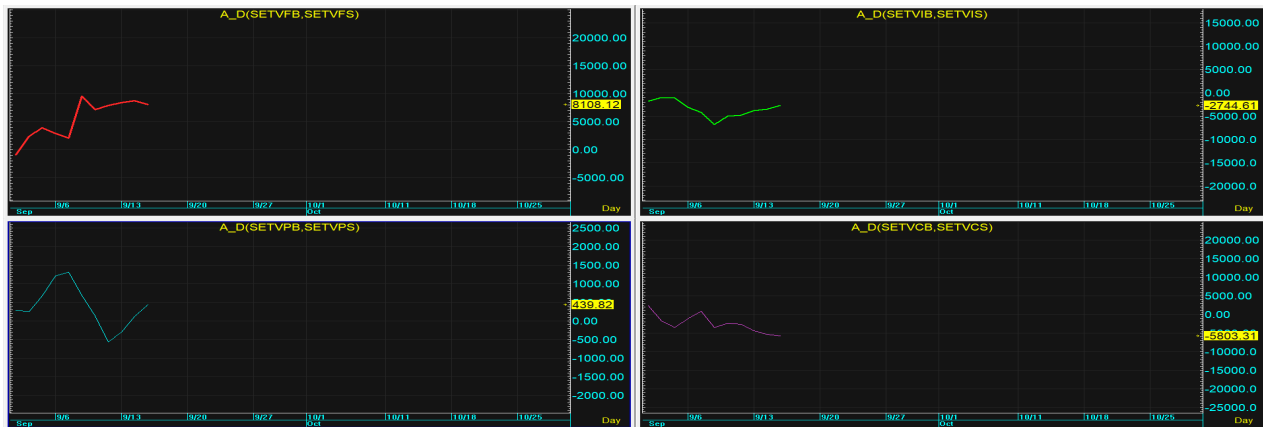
A_D(SETVFB,SETVFS)

20000.00
15000.00
10000.00
8108.12
5000.00
0.00
-5000.00

Sep 9/6 9/13 9/20 9/27 10/1 Oct 10/11 10/18 10/25 Day

A_D(SETVIB,SETVIS)

15000.00
10000.00
5000.00
0.00
-2744.61
-5000.00
-10000.00
-15000.00
-20000.00

Sep 9/6 9/13 9/20 9/27 10/1 Oct 10/11 10/18 10/25 Day

A_D(SETVPB,SETVPS)

2500.00
2000.00
1500.00
1000.00
500.00
439.82
0.00
-500.00
-1000.00
-1500.00
-2000.00

Sep 9/6 9/13 9/20 9/27 10/1 Oct 10/11 10/18 10/25 Day

A_D(SETVCB,SETVCS)

20000.00
15000.00
10000.00
5000.00
0.00
-5803.31
-10000.00
-15000.00
-20000.00
-25000.00

Sep 9/6 9/13 9/20 9/27 10/1 Oct 10/11 10/18 10/25 Day